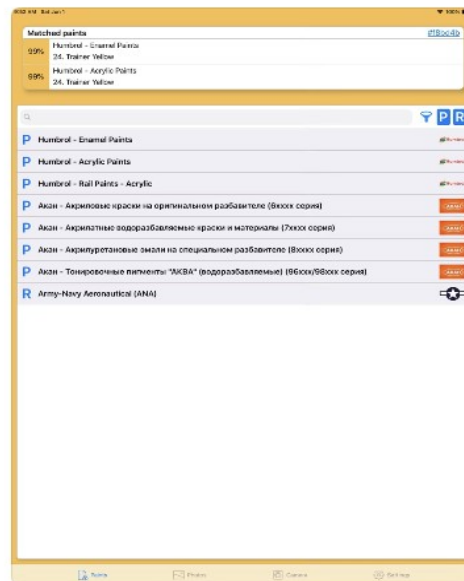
Matched paints
#f8bc4b

99% Humbrol - Enamel Paints
24. Trainer Yellow

99% Humbrol - Acrylic Paints
24. Trainer Yellow

P R

P Humbrol - Enamel Paints

P Humbrol - Acrylic Paints

P Humbrol - Rail Paints - Acrylic

P Акан - Акриловые краски на оригинальном разбавителе (6хххх серия)

P Акан - Акрилатные водоразбавляемые краски и материалы (7хххх серия)

P Акан - Акрилуретановые эмали на специальном разбавителе (8хххх серия)

P Акан - Тонировочные пигменты "АКВА" (водоразбавляемые) (96ххх/98ххх серия)

R Army-Navy Aeronautical (ANA)

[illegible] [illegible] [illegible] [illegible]